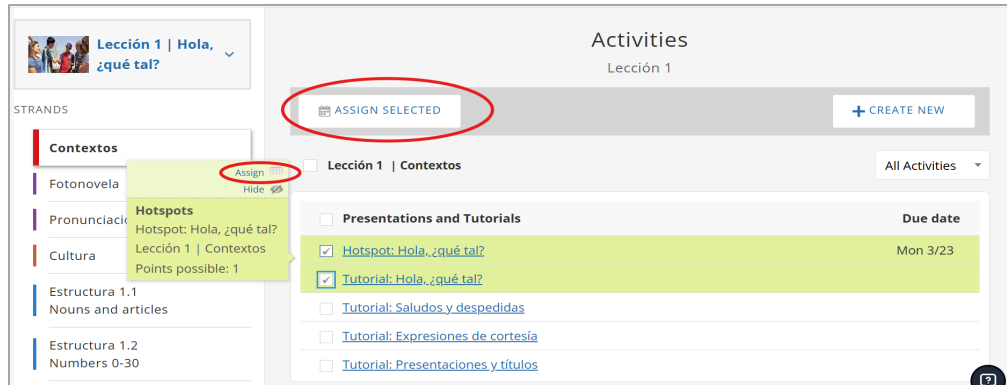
Lección 1 | Hola, ¿qué tal?

STRANDS

Contextos

Fotonovela

Pronunciació

Cultura

Estructura 1.1
Nouns and articles

Estructura 1.2
Numbers 0-30

Assign
Hide

Hotspots
Hotspot: Hola, ¿qué tal?
Lección 1 | Contextos
Points possible: 1

Activities
Lección 1

ASSIGN SELECTED

CREATE NEW

Lección 1 | Contextos

All Activities

| Presentations and Tutorials | Due date |
|---|---|
| Hotspot: Hola, ¿qué tal? | Mon 3/23 |
| Tutorial: Hola, ¿qué tal? | |
| Tutorial: Saludos y despedidas | |
| Tutorial: Expresiones de cortesía | |
| Tutorial: Presentaciones y títulos | |

?